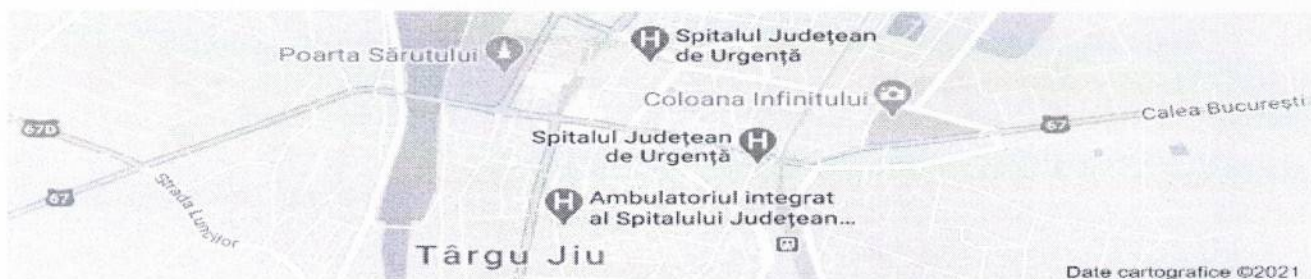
Poarta Sărutului
Spitalul Județean de Urgență
Coloana Infinitului
67D
67
Calea București
Spitalul Județean de Urgență
67
Strada Luncilor
Ambulatoriul integrat al Spitalului Județean...
Târgu Jiu
Date cartografice ©2021